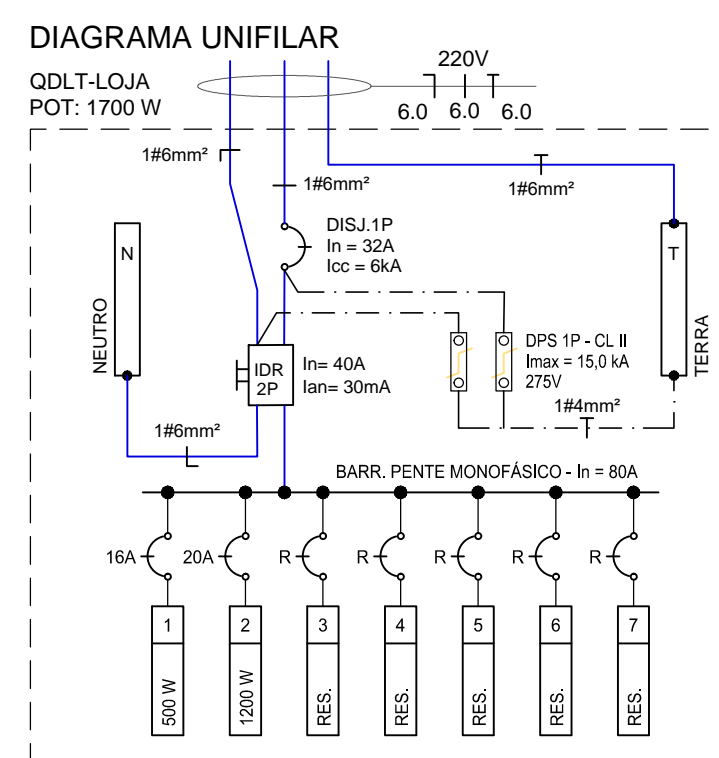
DIAGRAMA UNIFILAR

QDLT-LOJA
POT: 1700 W

220V
6.0 6.0 6.0

1#6mm²
1#6mm²
1#6mm²

DISJ.1P
In = 32A
Icc = 6kA

N
NEUTRO

T
TERRA

IDR
2P
In= 40A
Ian= 30mA

DPS 1P - CL II
Imax = 15,0 kA
275V

1#4mm²

1#6mm²

BARR. PENTE MONOFÁSICO - In = 80A

16A
20A
R
R
R
R
R

| 1 | 2 | 3 | 4 | 5 | 6 | 7 |
|---|---|---|---|---|---|---|
| 500 W | 1200 W | RES. | RES. | RES. | RES. | RES. |